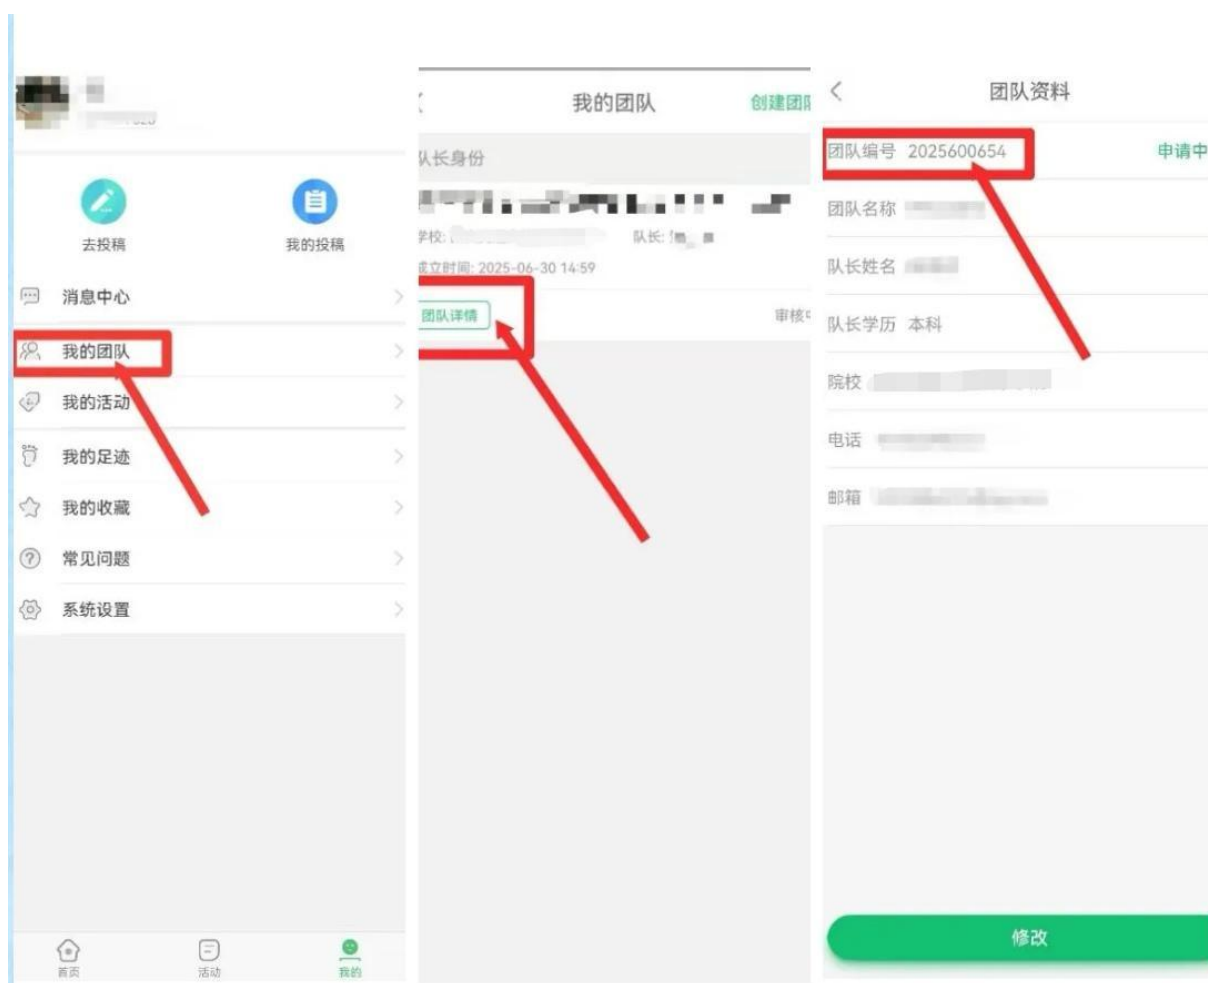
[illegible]

去投稿

我的投稿

消息中心

我的团队

我的活动

我的足迹

我的收藏

常见问题

系统设置

首页

活动

我的

我的团队

创建团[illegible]

队长身份

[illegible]

学校: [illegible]

队长: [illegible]

成立时间: 2025-06-30 14:59

团队详情

审核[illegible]

团队资料

团队编号 2025600654

申请中

团队名称 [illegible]

队长姓名 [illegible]

队长学历 本科

院校 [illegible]

电话 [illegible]

邮箱 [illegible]

修改